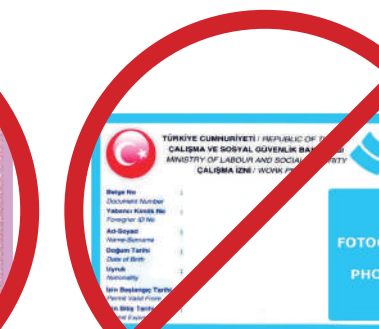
TÜRKİYE CUMHURİYETİ / REPUBLIC OF T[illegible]
ÇALIŞMA VE SOSYAL GÜVENLİK BA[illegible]
MINISTRY OF LABOUR AND SOCIAL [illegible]ITY
ÇALIŞMA İZNİ / WORK P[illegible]

Belge No
Document Number
Yabancı Kimlik No
Foreigner ID No
Ad-Soyad
Name-Surname
Doğum Tarihi
Date of Birth
Uyruk
Nationality
İzin Başlangıç Tarihi
Permit Valid From
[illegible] Bitiş Tarihi
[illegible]

FOTO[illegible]
PHO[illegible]